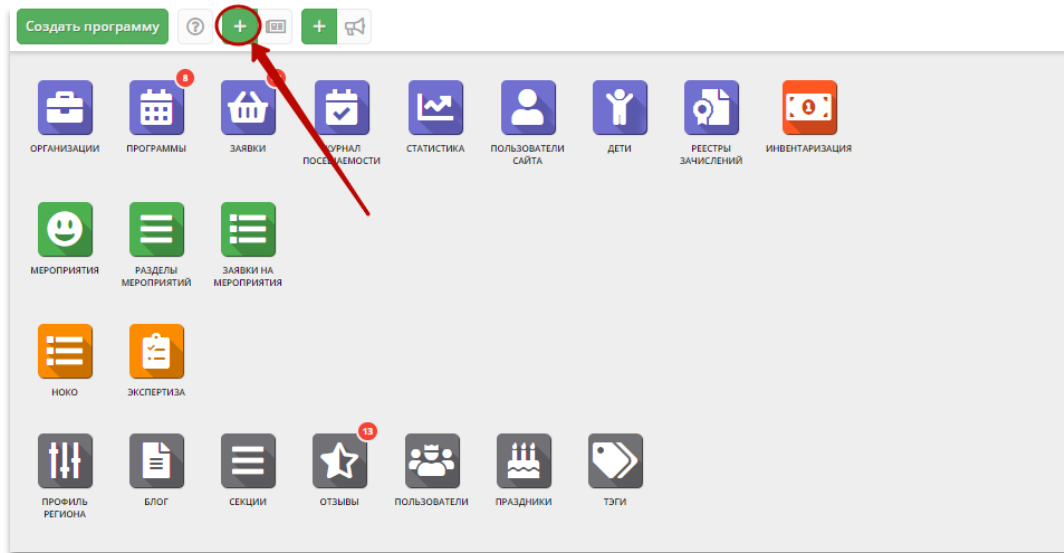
Создать программу

?

+

+

8

ОРГАНИЗАЦИИ

ПРОГРАММЫ

ЗАЯВКИ

ЖУРНАЛ ПОСЕЩАЕМОСТИ

СТАТИСТИКА

ПОЛЬЗОВАТЕЛИ САЙТА

ДЕТИ

РЕЕСТРЫ ЗАЧИСЛЕНИЙ

1

ИНВЕНТАРИЗАЦИЯ

МЕРОПРИЯТИЯ

РАЗДЕЛЫ МЕРОПРИЯТИЙ

ЗАЯВКИ НА МЕРОПРИЯТИЯ

НОКО

ЭКСПЕРТИЗА

ПРОФИЛЬ РЕГИОНА

БЛОГ

СЕКЦИИ

13

ОТЗЫВЫ

ПОЛЬЗОВАТЕЛИ

ПРАЗДНИКИ

ТЭГИ